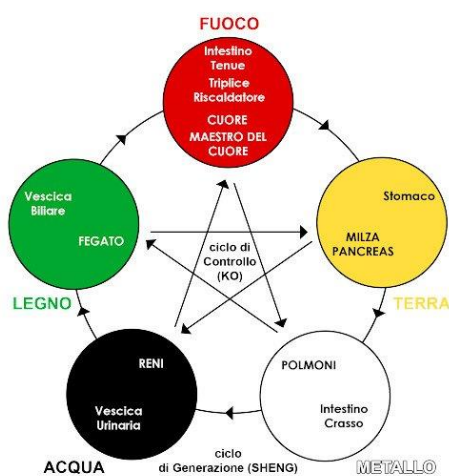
FUOCO

Intestino Tenue
Triplice Riscaldatore
CUORE
MAESTRO DEL CUORE

Vescica Biliare
FEGATO

LEGNO

Stomaco
MILZA PANCREAS

TERRA

ciclo di Controllo (KO)

RENI
Vescica Urinaria

ACQUA

POLMONI
Intestino Crasso

METALLO

ciclo di Generazione (SHENG)